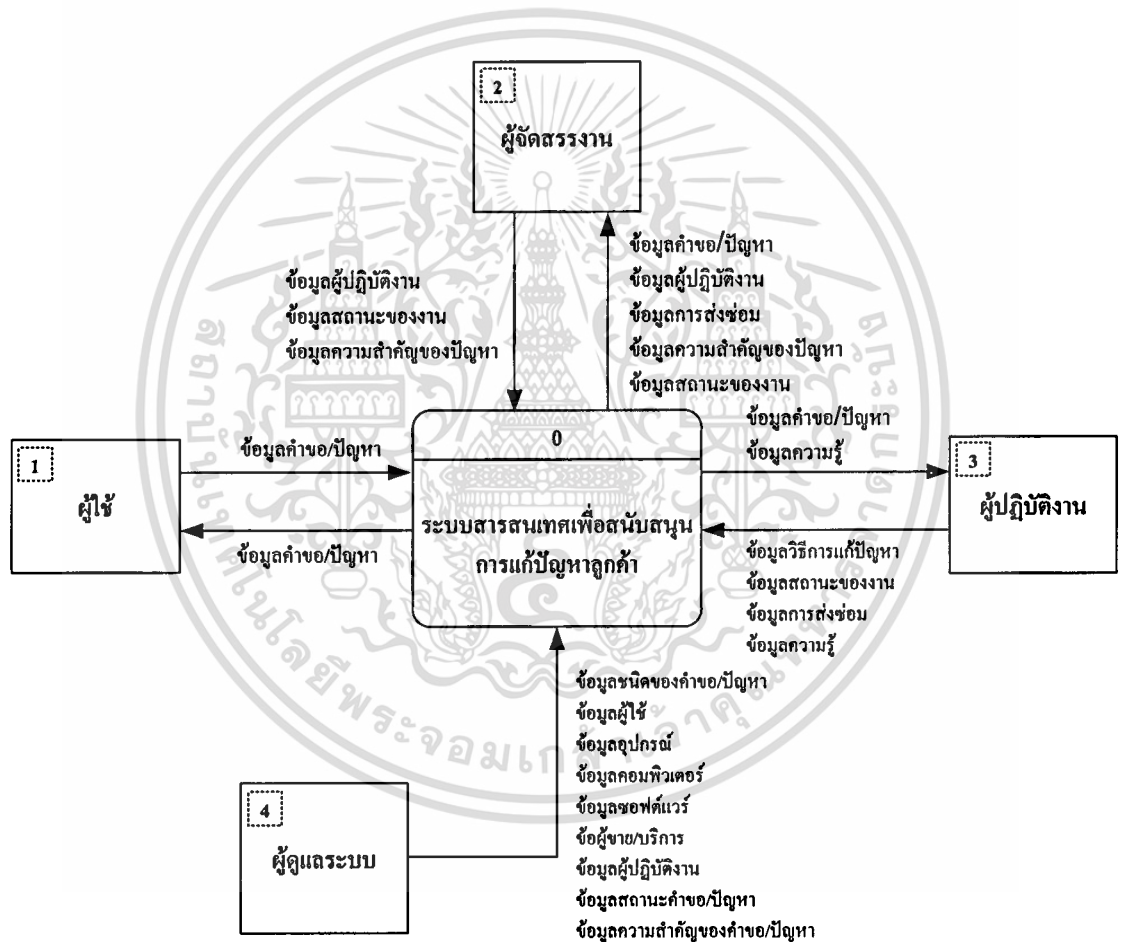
2
ผู้จัดสรรงาน

ข้อมูลผู้ปฏิบัติงาน
ข้อมูลสถานะของงาน
ข้อมูลความสำคัญของปัญหา

ข้อมูลคำขอ/ปัญหา
ข้อมูลผู้ปฏิบัติงาน
ข้อมูลการส่งซ่อม
ข้อมูลความสำคัญของปัญหา
ข้อมูลสถานะของงาน

1
ผู้ใช้

ข้อมูลคำขอ/ปัญหา

ข้อมูลคำขอ/ปัญหา

0
ระบบสารสนเทศเพื่อสนับสนุนการแก้ปัญหาลูกค้า

ข้อมูลคำขอ/ปัญหา
ข้อมูลความรู้

3
ผู้ปฏิบัติงาน

ข้อมูลวิธีการแก้ปัญหา
ข้อมูลสถานะของงาน
ข้อมูลการส่งซ่อม
ข้อมูลความรู้

ข้อมูลชนิดของคำขอ/ปัญหา
ข้อมูลผู้ใช้
ข้อมูลอุปกรณ์
ข้อมูลคอมพิวเตอร์
ข้อมูลซอฟต์แวร์
ข้อผู้ขาย/บริการ
ข้อมูลผู้ปฏิบัติงาน
ข้อมูลสถานะคำขอ/ปัญหา
ข้อมูลความสำคัญของคำขอ/ปัญหา

4
ผู้ดูแลระบบ